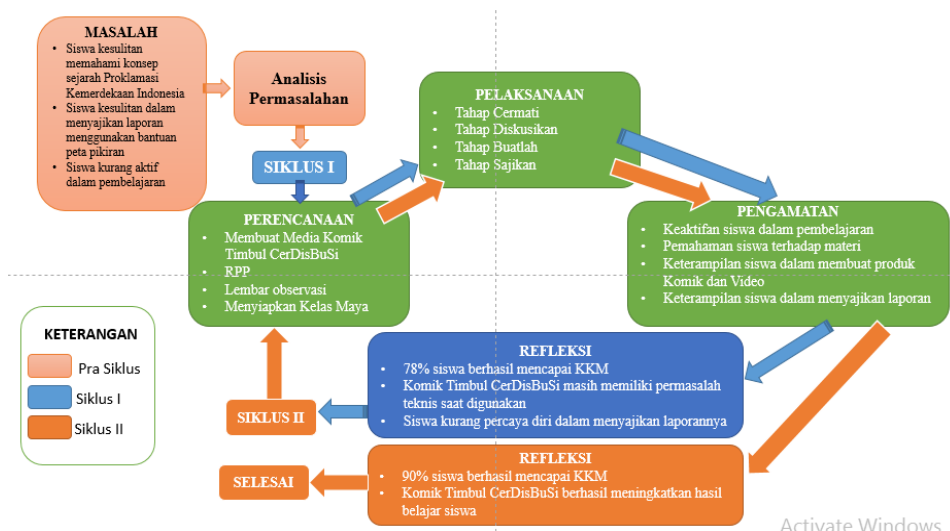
MASALAH
- Siswa kesulitan memahami konsep sejarah Proklamasi Kemerdekaan Indonesia
- Siswa kesulitan dalam menyajikan laporan menggunakan bantuan peta pikiran
- Siswa kurang aktif dalam pembelajaran

Analisis Permasalahan

SIKLUS I

PERENCANAAN
- Membuat Media Komik Timbul CerDisBuSi
- RPP
- Lembar observasi
- Menyiapkan Kelas Maya

PELAKSANAAN
- Tahap Cermati
- Tahap Diskusikan
- Tahap Buatlah
- Tahap Sajikan

PENGAMATAN
- Keaktifan siswa dalam pembelajaran
- Pemahaman siswa terhadap materi
- Keterampilan siswa dalam membuat produk Komik dan Video
- Keterampilan siswa dalam menyajikan laporan

KETERANGAN
Pra Siklus
Siklus I
Siklus II

REFLEKSI
- 78% siswa berhasil mencapai KKM
- Komik Timbul CerDisBuSi masih memiliki permasalah teknis saat digunakan
- Siswa kurang percaya diri dalam menyajikan laporannya

SIKLUS II

REFLEKSI
- 90% siswa berhasil mencapai KKM
- Komik Timbul CerDisBuSi berhasil meningkatkan hasil belajar siswa

SELESAI

Activate Windows